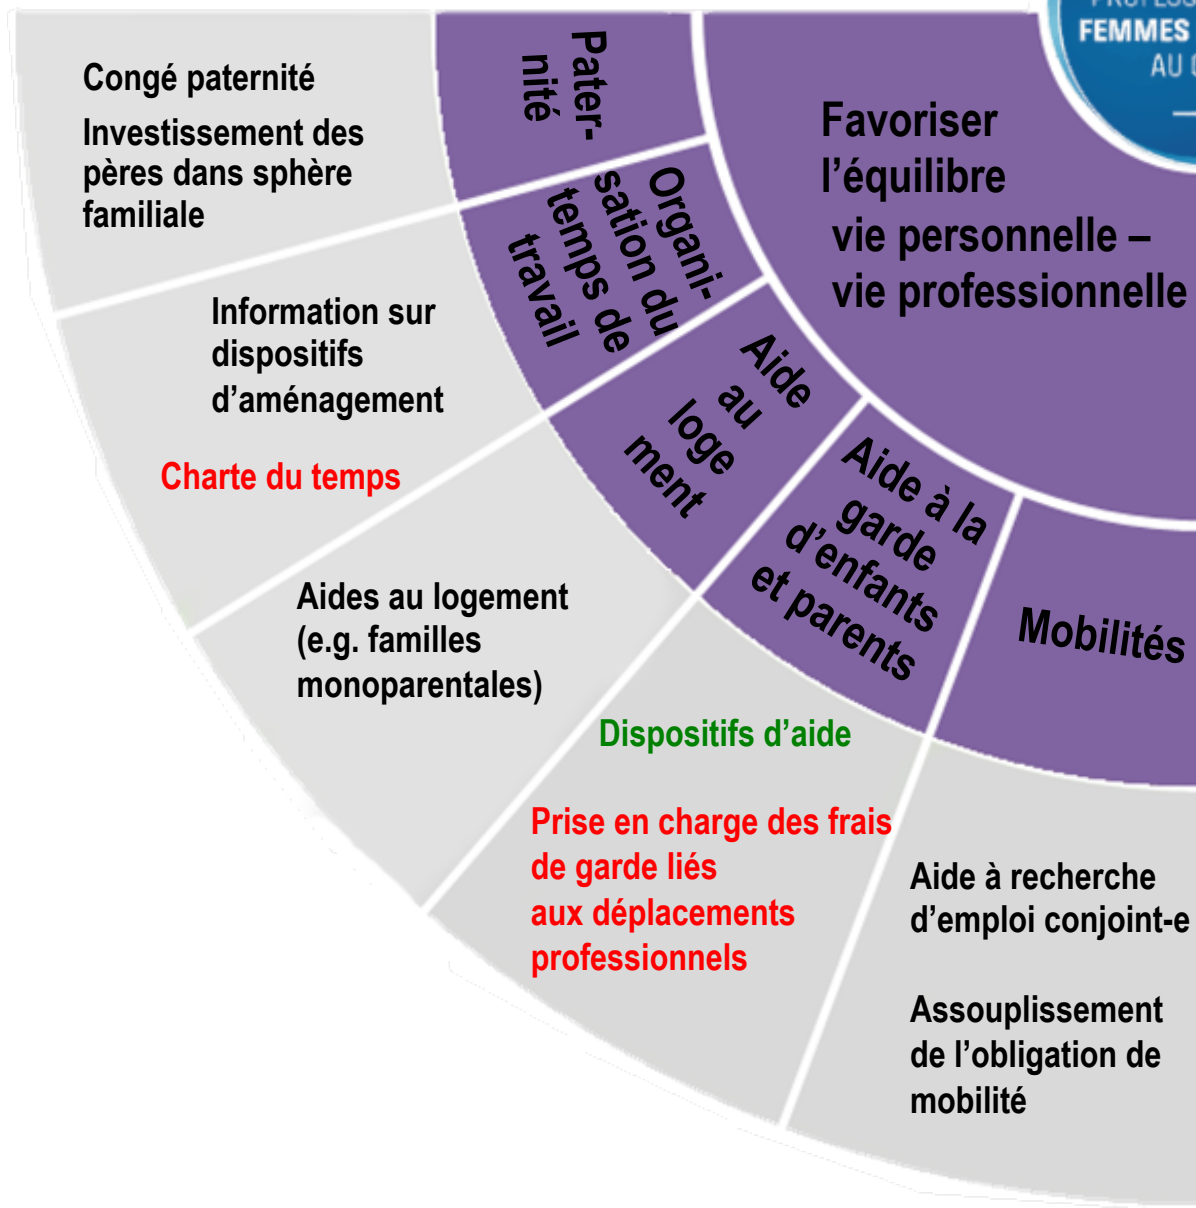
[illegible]
FEMMES
AU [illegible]

Favoriser l'équilibre vie personnelle – vie professionnelle

Pater-nité

Organi-sation du temps de travail

Aide au loge ment

Aide à la garde d'enfants et parents

Mobilités

Congé paternité

Investissement des pères dans sphère familiale

Information sur dispositifs d'aménagement

Charte du temps

Aides au logement (e.g. familles monoparentales)

Dispositifs d'aide

Prise en charge des frais de garde liés aux déplacements professionnels

Aide à recherche d'emploi conjoint-e

Assouplissement de l'obligation de mobilité